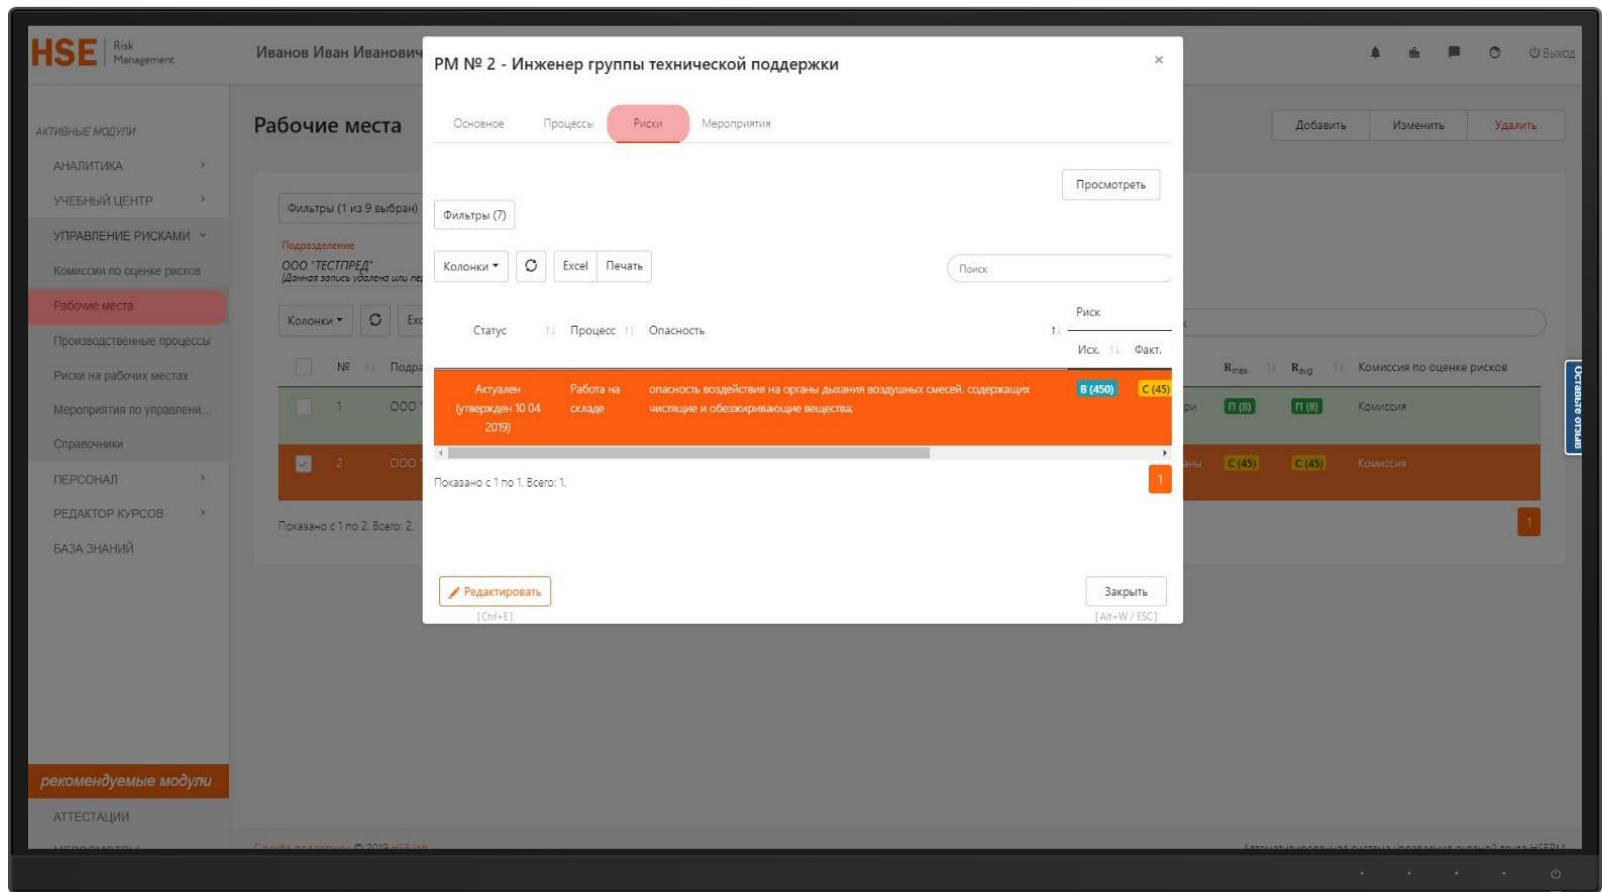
HSE Risk Management

Иванов Иван Иванович

Выход

АКТИВНЫЕ МОДУЛИ
АНАЛИТИКА
УЧЕБНЫЙ ЦЕНТР
УПРАВЛЕНИЕ РИСКАМИ
Комиссии по оценке рисков
Рабочие места
Производственные процессы
Риски на рабочих местах
Мероприятия по управлени...
Справочники
ПЕРСОНАЛ
РЕДАКТОР КУРСОВ
БАЗА ЗНАНИЙ

рекомендуемые модули
АТТЕСТАЦИИ

Рабочие места

Добавить Изменить Удалить

Фильтры (1 из 9 выбран)
Подразделение
ООО "ТЕСТПРЕД"
(Данная запись удалена или не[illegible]

Колонки
№ Подра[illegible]
1 ООО
2 ООО
Показано с 1 по 2. Всего: 2.

$R_{max}$ $R_{avg}$ Комиссия по оценке рисков
П (8) П (8) Комиссия
С (45) С (45) Комиссия

Оставьте отзыв

РМ № 2 - Инженер группы технической поддержки

×

Основное Процессы Риски Мероприятия

Просмотреть

Фильтры (7)

Колонки Excel Печать

Поиск

| Статус | Процесс | Опасность | Риск Исх. | Риск Факт. |
|---|---|---|---|---|
| Актуален (утвержден 10 04 2019) | Работа на складе | опасность воздействия на органы дыхания воздушных смесей, содержащих чистящие и обезжиривающие вещества; | В (450) | С (45) |

Показано с 1 по 1. Всего: 1.

1

Редактировать
[Ctrl+E]

Закрыть
[Alt+W / ESC]